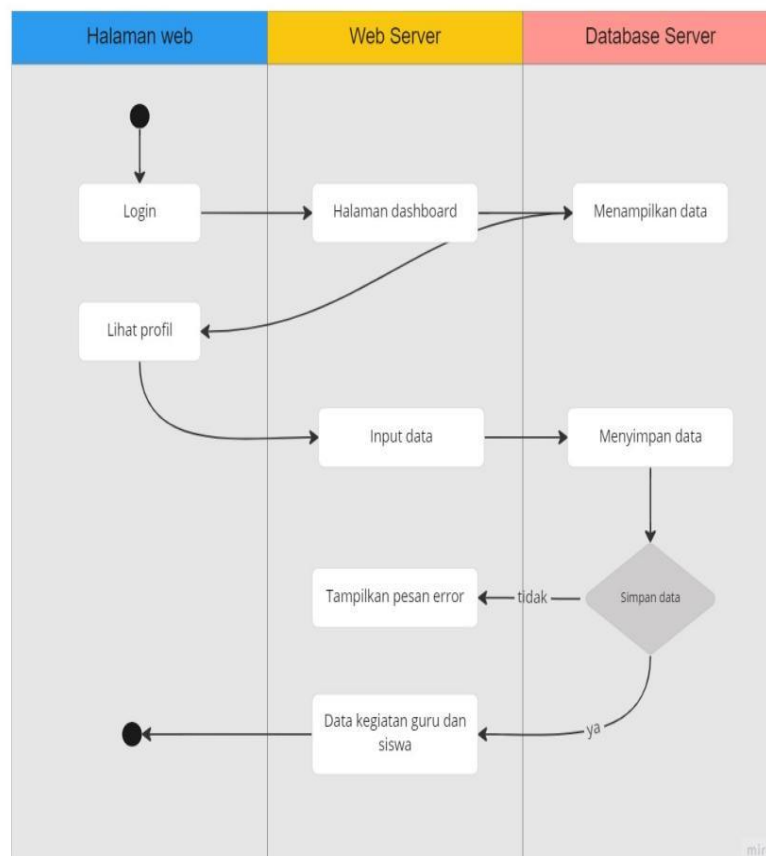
Halaman web

Web Server

Database Server

Login

Halaman dashboard

Menampilkan data

Lihat profil

Input data

Menyimpan data

Tampilkan pesan error

tidak

Simpan data

Data kegiatan guru dan siswa

ya

mi